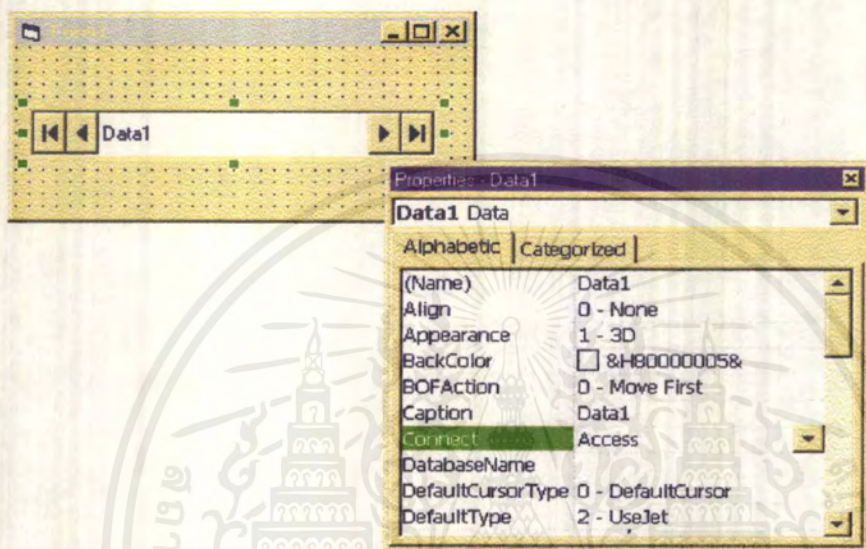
Data1

Properties - Data1

Data1 Data

Alphabetic | Categorized

| | |
|---|---|
| (Name) | Data1 |
| Align | 0 - None |
| Appearance | 1 - 3D |
| BackColor | &H80000005& |
| BOFAction | 0 - Move First |
| Caption | Data1 |
| Connect | Access |
| DatabaseName | |
| DefaultCursorType | 0 - DefaultCursor |
| DefaultType | 2 - UseJet |